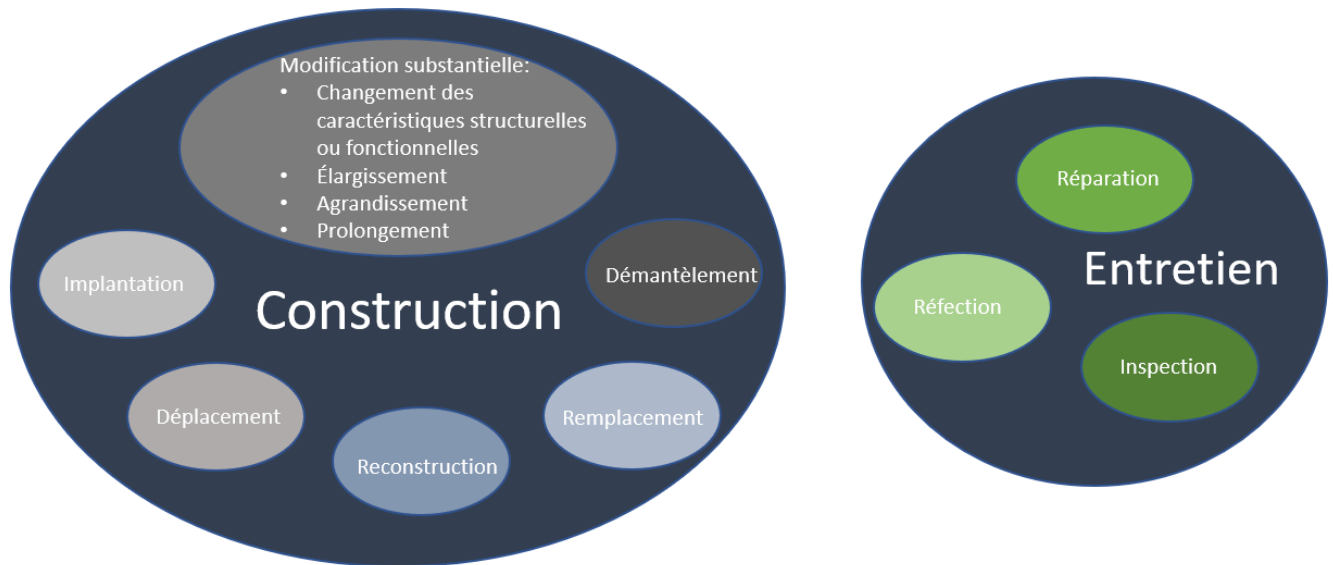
Modification substantielle:
- Changement des caractéristiques structurelles ou fonctionnelles
- Élargissement
- Agrandissement
- Prolongement

Implantation

Construction

Démantèlement

Déplacement

Reconstruction

Remplacement

Réparation

Entretien

Réfection

Inspection